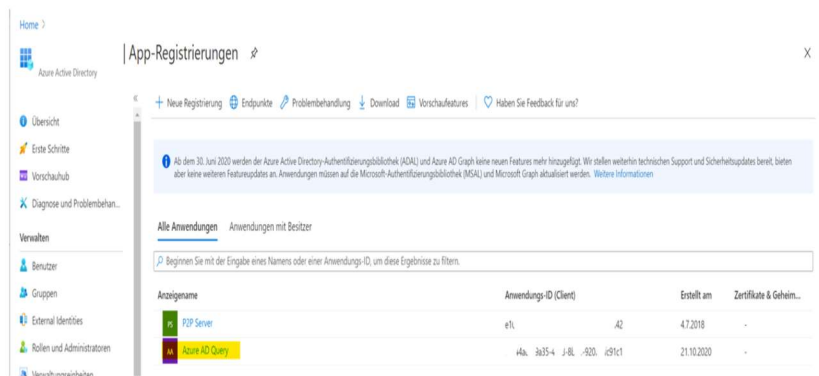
Home >

Azure Active Directory

| App-Registrierungen

X

+ Neue Registrierung   Endpunkte   Problembehandlung   Download   Vorschaufeatures   Haben Sie Feedback für uns?

Übersicht

Erste Schritte

Vorschauhub

Diagnose und Problembehan...

Verwalten

Benutzer

Gruppen

External Identities

Rollen und Administratoren

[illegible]

Ab dem 30. Juni 2020 werden der Azure Active Directory-Authentifizierungsbibliothek (ADAL) und Azure AD Graph keine neuen Features mehr hinzugefügt. Wir stellen weiterhin technischen Support und Sicherheitsupdates bereit, bieten aber keine weiteren Featureupdates an. Anwendungen müssen auf die Microsoft-Authentifizierungsbibliothek (MSAL) und Microsoft Graph aktualisiert werden. Weitere Informationen

Alle Anwendungen   Anwendungen mit Besitzer

Beginnen Sie mit der Eingabe eines Namens oder einer Anwendungs-ID, um diese Ergebnisse zu filtern.

| Anzeigename | Anwendungs-ID (Client) | Erstellt am | Zertifikate & Geheim... |
|---|---|---|---|
| PS P2P Server | e1\ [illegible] .42 | 4.7.2018 | - |
| AA Azure AD Query | r4a. 3a35-4 J-BL -920. ic91c1 | 21.10.2020 | - |